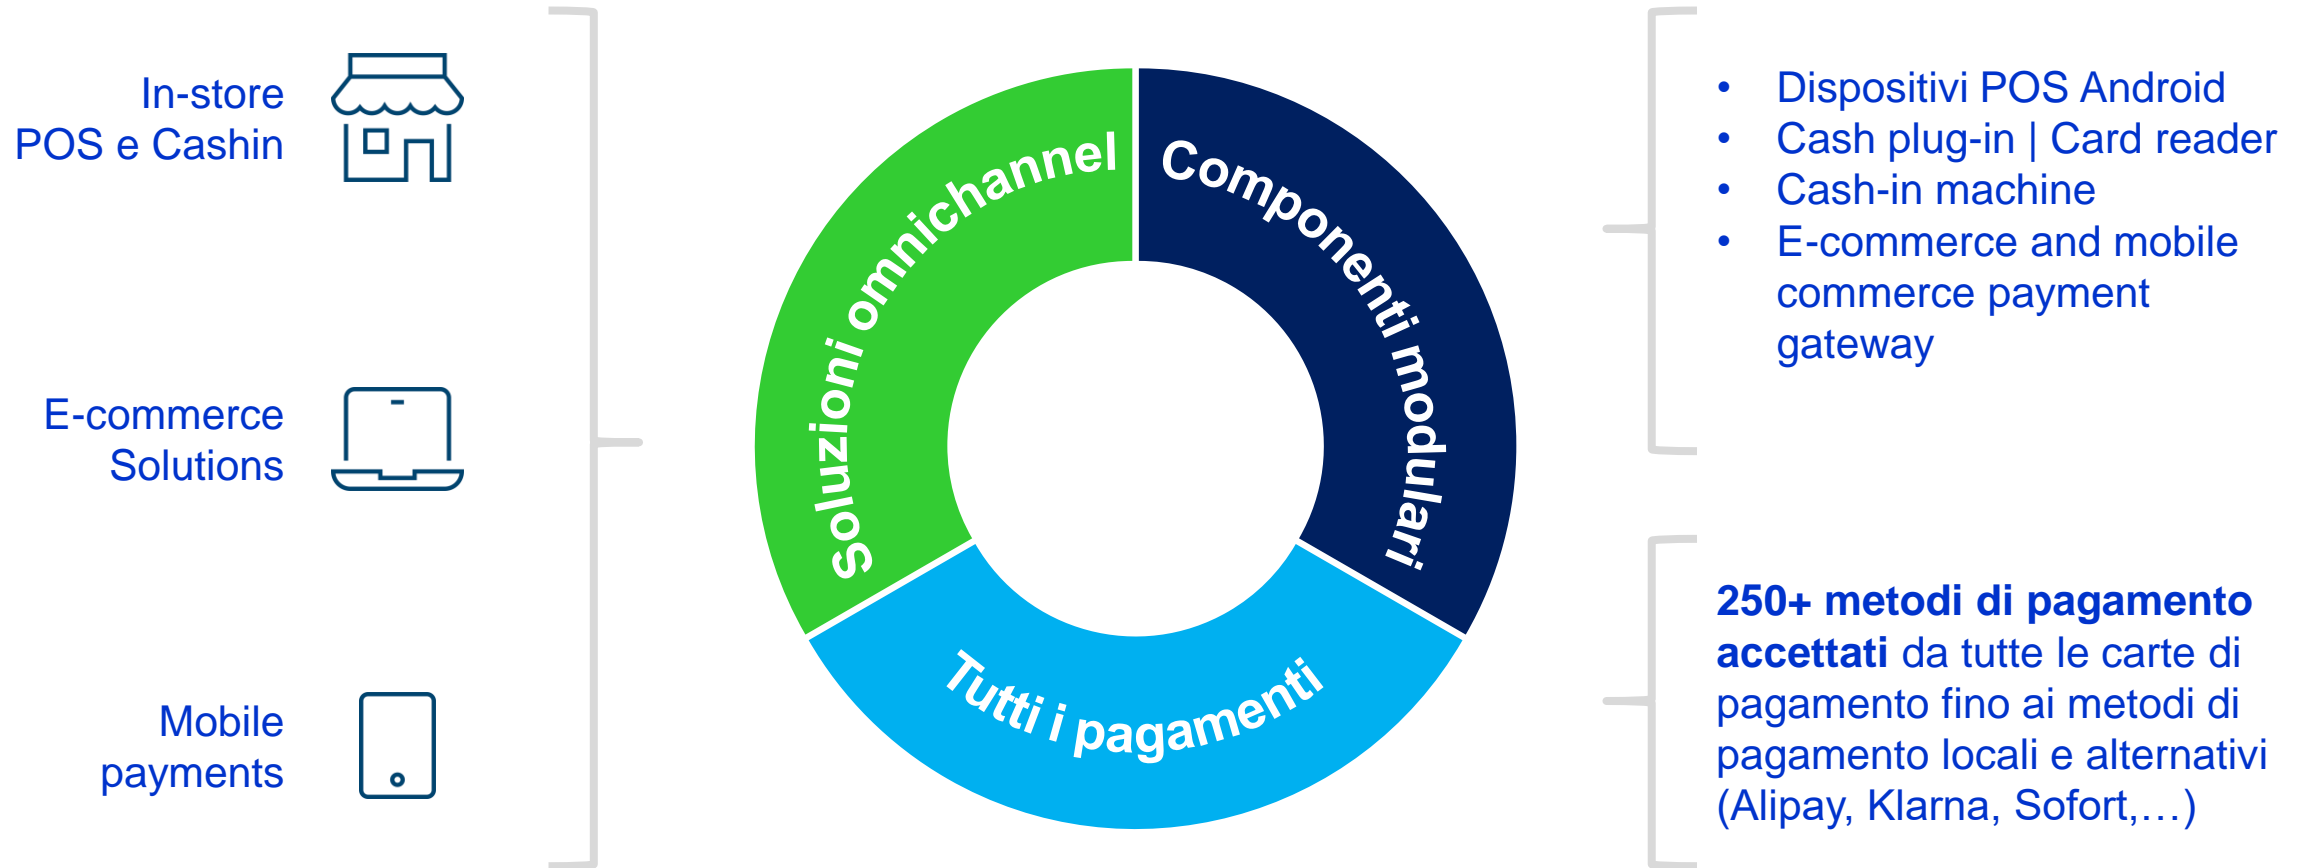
In-store
POS e Cashin

E-commerce
Solutions

Mobile
payments

Soluzioni omnichannel

Componenti modulari

Tutti i pagamenti

- Dispositivi POS Android
- Cash plug-in | Card reader
- Cash-in machine
- E-commerce and mobile commerce payment gateway

**250+ metodi di pagamento accettati** da tutte le carte di pagamento fino ai metodi di pagamento locali e alternativi (Alipay, Klarna, Sofort,…)